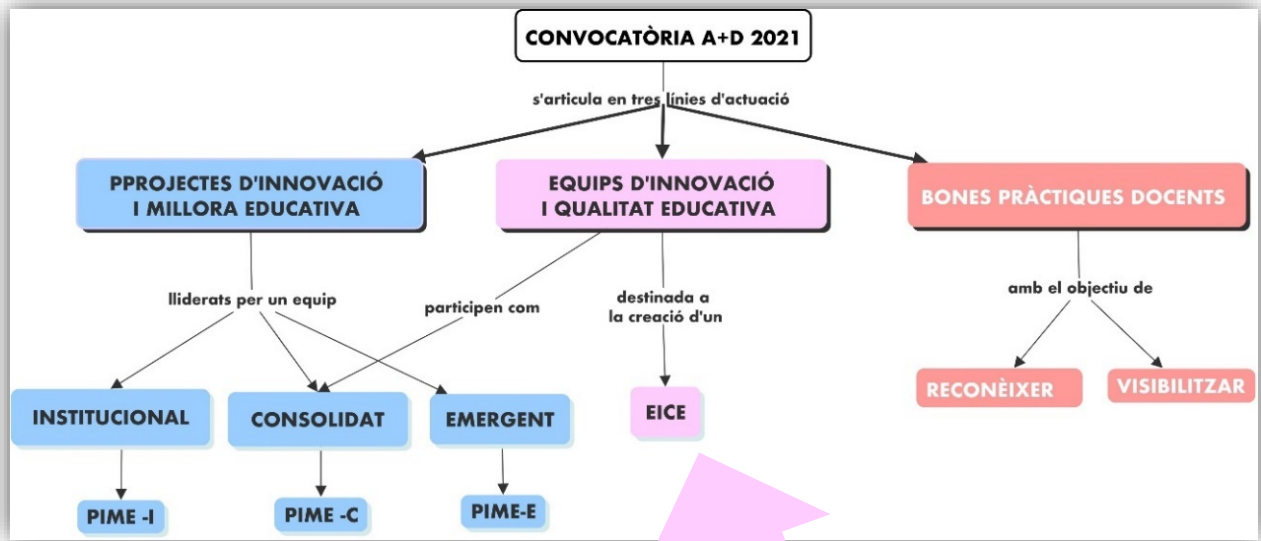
CONVOCATÒRIA A+D 2021

s'articula en tres línies d'actuació

PPROJECTES D'INNOVACIÓ I MILLORA EDUCATIVA

EQUIPS D'INNOVACIÓ I QUALITAT EDUCATIVA

BONES PRÀCTIQUES DOCENTS

lliderats per un equip

participen com

destinada a la creació d'un

amb el objectiu de

INSTITUCIONAL

CONSOLIDAT

EMERGENT

EICE

RECONÈIXER

VISIBILITZAR

PIME -I

PIME -C

PIME-E